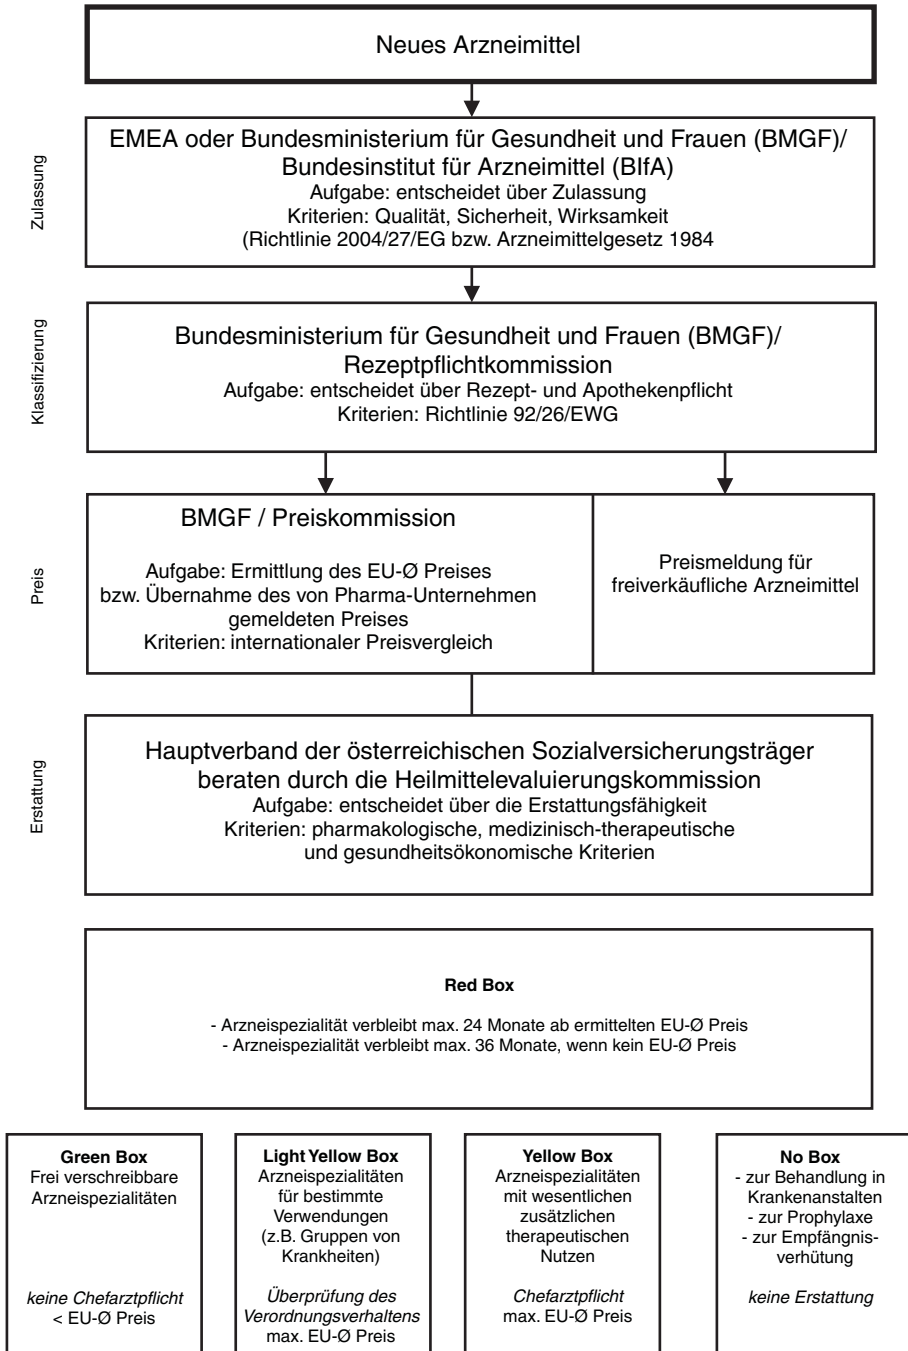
Neues Arzneimittel

Zulassung

EMEA oder Bundesministerium für Gesundheit und Frauen (BMGF)/ Bundesinstitut für Arzneimittel (BIfA)
Aufgabe: entscheidet über Zulassung
Kriterien: Qualität, Sicherheit, Wirksamkeit
(Richtlinie 2004/27/EG bzw. Arzneimittelgesetz 1984

Klassifizierung

Bundesministerium für Gesundheit und Frauen (BMGF)/ Rezeptpflichtkommission
Aufgabe: entscheidet über Rezept- und Apothekenpflicht
Kriterien: Richtlinie 92/26/EWG

Preis

BMGF / Preiskommission

Aufgabe: Ermittlung des EU-Ø Preises bzw. Übernahme des von Pharma-Unternehmen gemeldeten Preises
Kriterien: internationaler Preisvergleich

Preismeldung für freiverkäufliche Arzneimittel

Erstattung

Hauptverband der österreichischen Sozialversicherungsträger beraten durch die Heilmittelevaluierungskommission
Aufgabe: entscheidet über die Erstattungsfähigkeit
Kriterien: pharmakologische, medizinisch-therapeutische und gesundheitsökonomische Kriterien

Red Box

- Arzneispezialität verbleibt max. 24 Monate ab ermittelten EU-Ø Preis
- Arzneispezialität verbleibt max. 36 Monate, wenn kein EU-Ø Preis

Green Box
Frei verschreibbare Arzneispezialitäten

keine Chefarztpflicht
< EU-Ø Preis

Light Yellow Box
Arzneispezialitäten für bestimmte Verwendungen (z.B. Gruppen von Krankheiten)

Überprüfung des Verordnungsverhaltens
max. EU-Ø Preis

Yellow Box
Arzneispezialitäten mit wesentlichen zusätzlichen therapeutischen Nutzen

Chefarztpflicht
max. EU-Ø Preis

No Box
- zur Behandlung in Krankenanstalten
- zur Prophylaxe
- zur Empfängnisverhütung

keine Erstattung